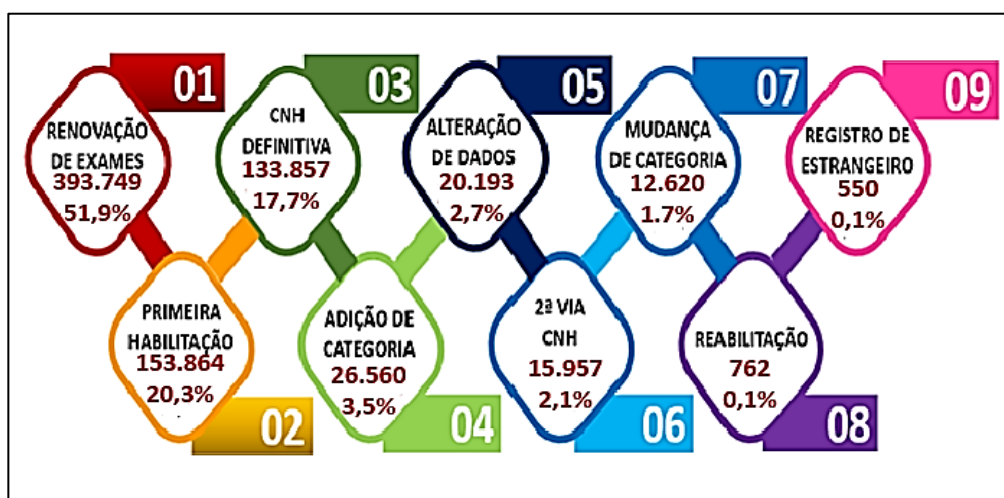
01
RENOVAÇÃO DE EXAMES
393.749
51,9%

02
PRIMEIRA HABILITAÇÃO
153.864
20,3%

03
CNH DEFINITIVA
133.857
17,7%

04
ADIÇÃO DE CATEGORIA
26.560
3,5%

05
ALTERAÇÃO DE DADOS
20.193
2,7%

06
2ª VIA CNH
15.957
2,1%

07
MUDANÇA DE CATEGORIA
12.620
1.7%

08
REABILITAÇÃO
762
0,1%

09
REGISTRO DE ESTRANGEIRO
550
0,1%